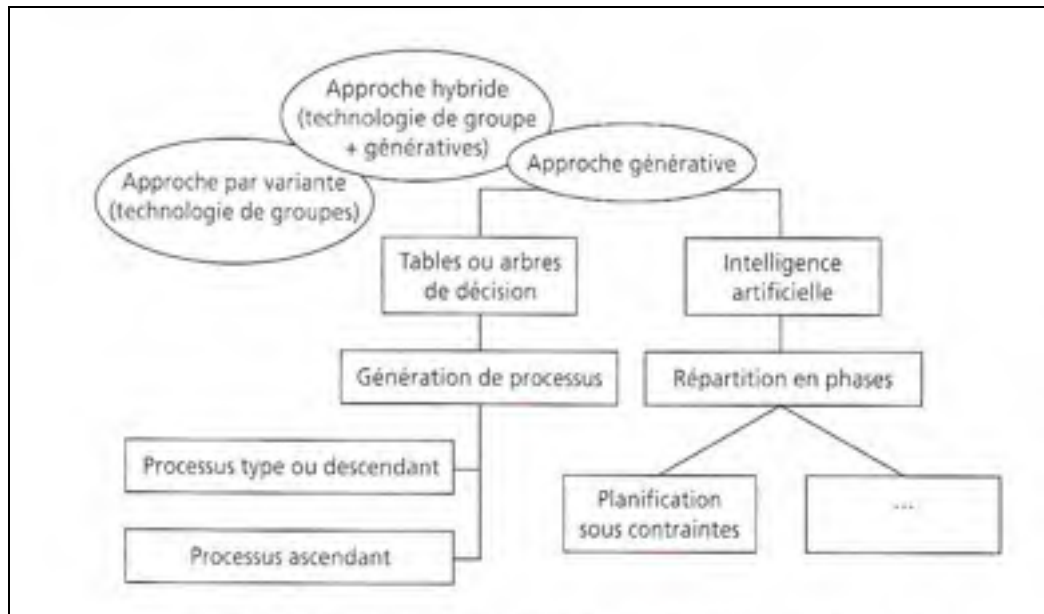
Approche hybride (technologie de groupe + génératives)

Approche par variante (technologie de groupes)

Approche générative

Tables ou arbres de décision

Intelligence artificielle

Génération de processus

Répartition en phases

Processus type ou descendant

Processus ascendant

Planification sous contraintes

...